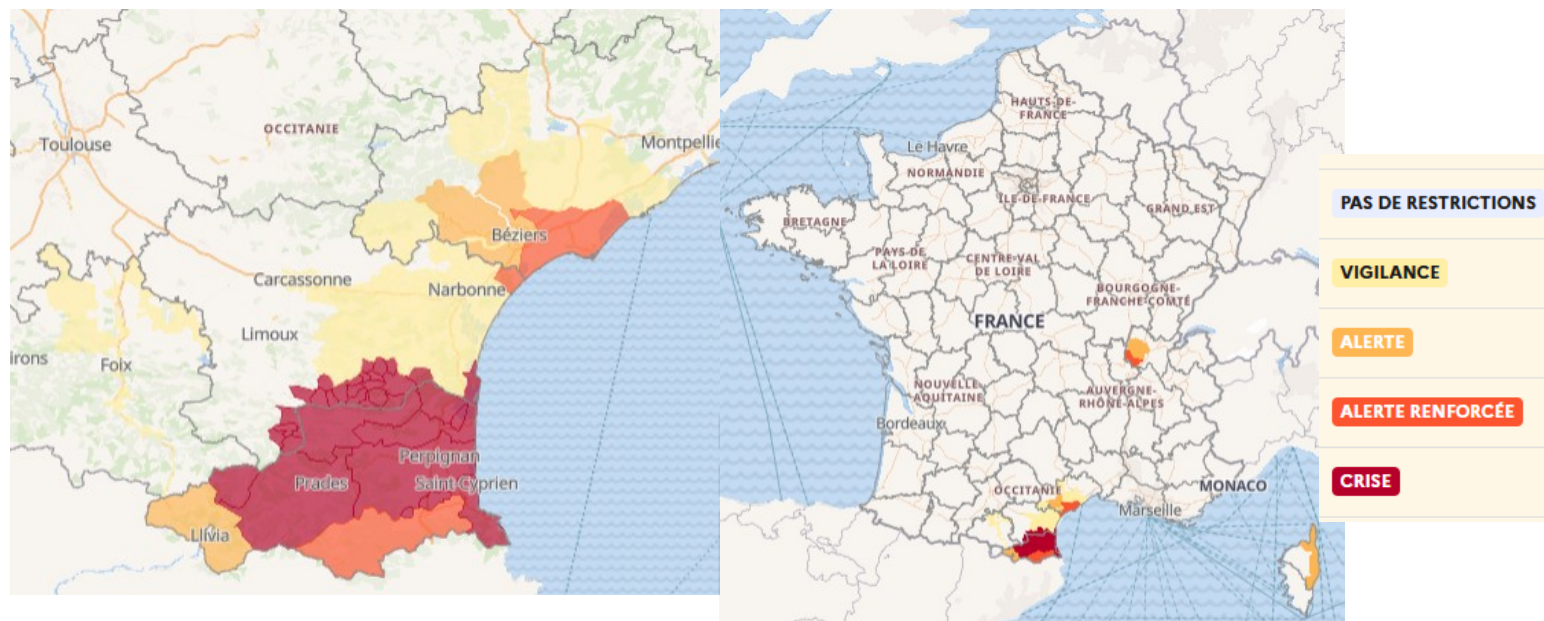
OCCITANIE
Toulouse
Montpellie
Béziers
Carcassonne
Narbonne
Limoux
Irons
Foix
Perpignan
Prades
Saint-Cyprien
Llívia

HAUTS-DE-FRANCE
Le Havre
NORMANDIE
ÎLE-DE-FRANCE
GRAND EST
BRETAGNE
PAYS DE LA LOIRE
CENTRE-VAL DE LOIRE
BOURGOGNE-FRANCHE-COMTÉ
FRANCE
NOUVELLE-AQUITAINE
AUVERGNE-RHÔNE-ALPES
Bordeaux
OCCITANIE
MONACO
Marseille

PAS DE RESTRICTIONS
VIGILANCE
ALERTE
ALERTE RENFORCÉE
CRISE